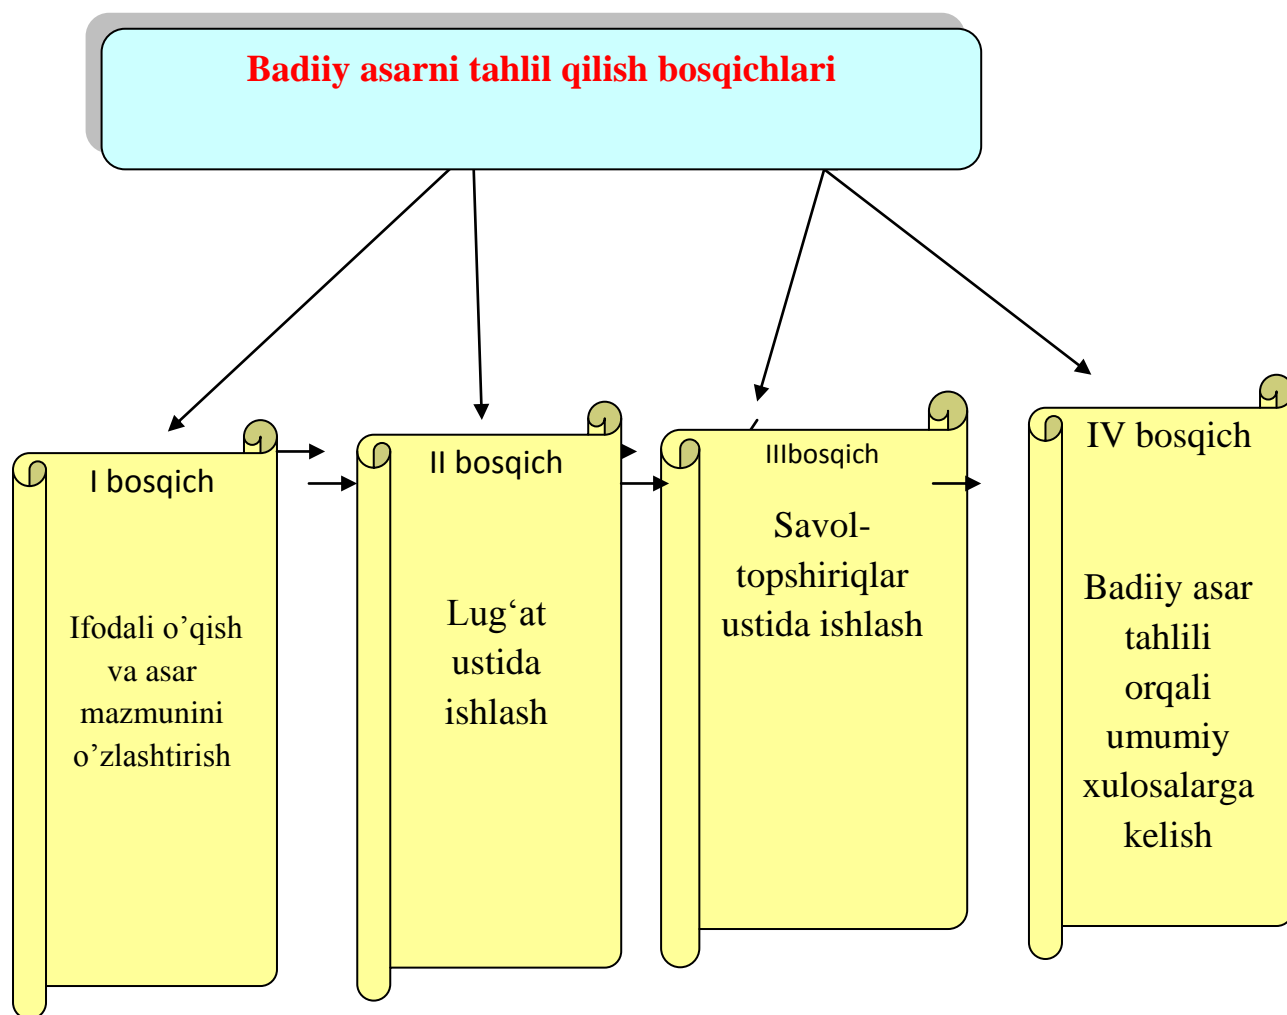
Badiiy asarni tahlil qilish bosqichlari

I bosqich

Ifodali o’qish va asar mazmunini o’zlashtirish

II bosqich

Lug‘at ustida ishlash

IIIbosqich

Savol-topshiriqlar ustida ishlash

IV bosqich

Badiiy asar tahlili orqali umumiy xulosalarga kelish